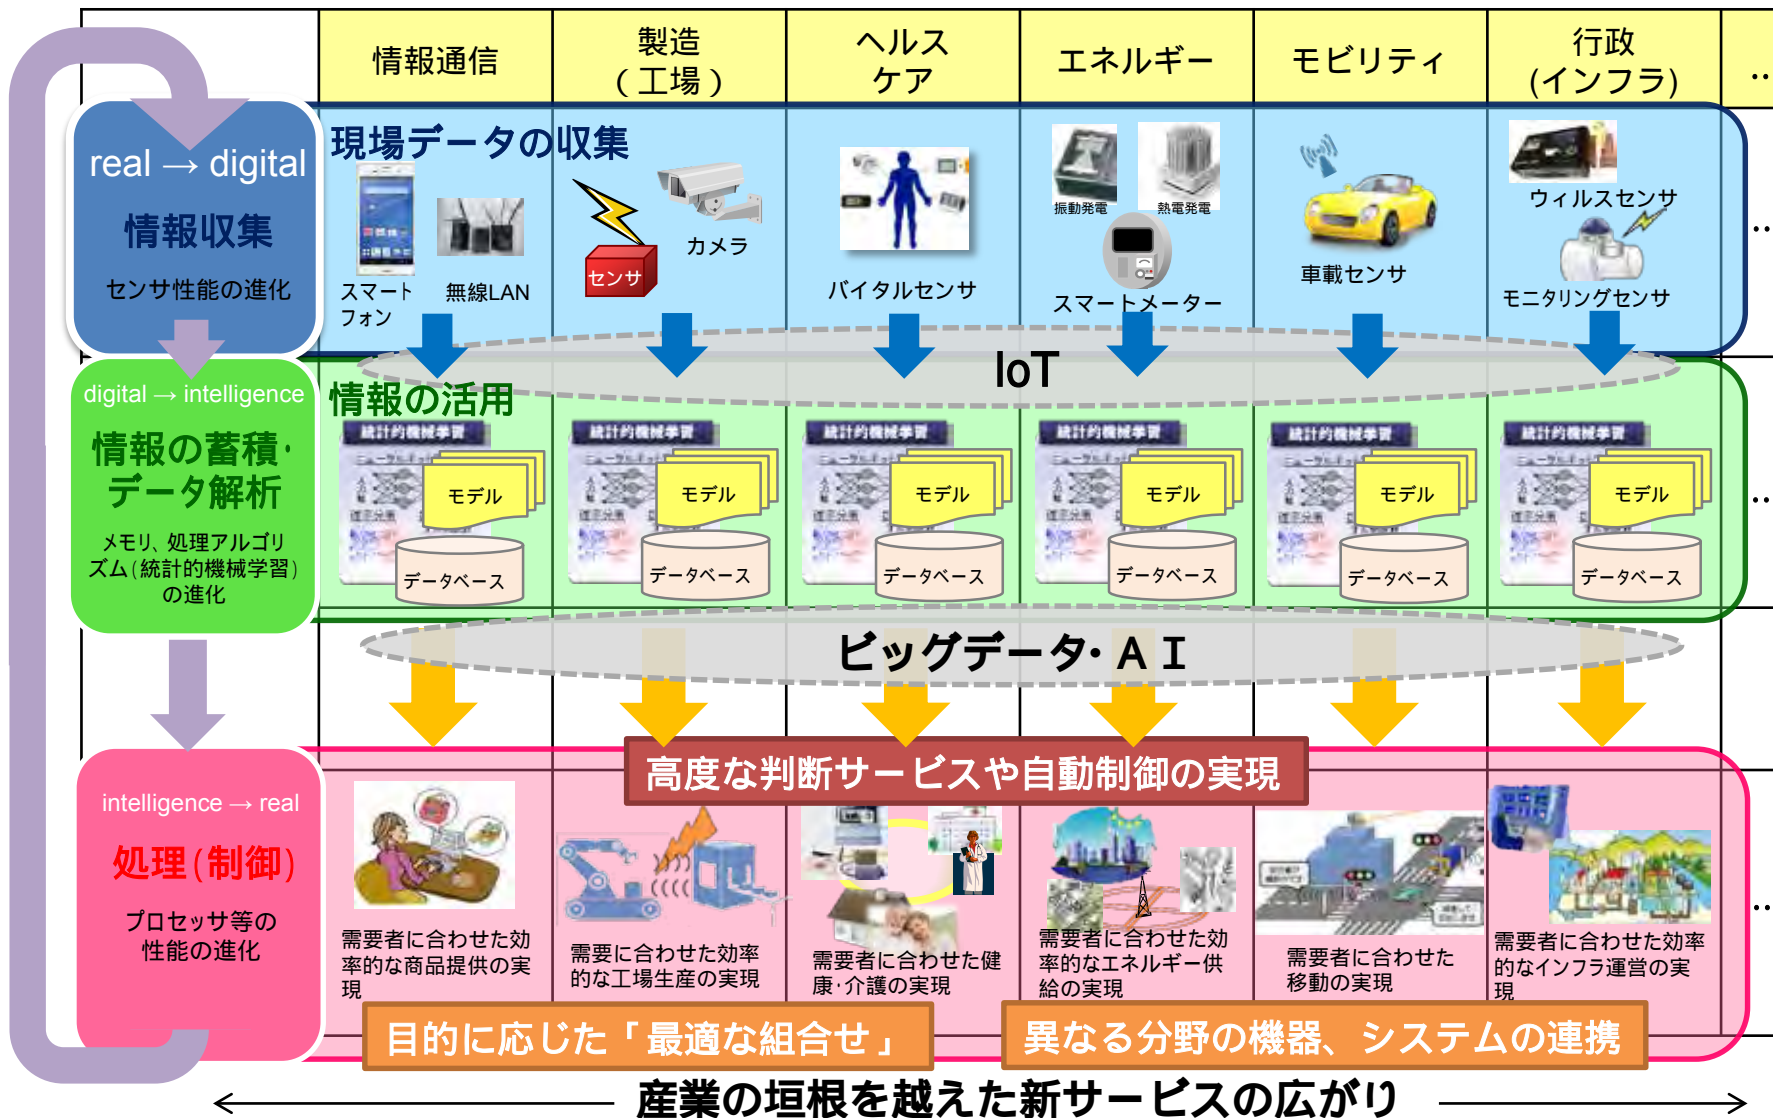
情報通信 | 製造（工場） | ヘルスケア | エネルギー | モビリティ | 行政(インフラ) | …

real → digital
情報収集
センサ性能の進化

現場データの収集
スマートフォン 無線LAN
センサ カメラ
バイタルセンサ
振動発電 熱電発電
スマートメーター
車載センサ
ウィルスセンサ
モニタリングセンサ

IoT

digital → intelligence
情報の蓄積・データ解析
メモリ、処理アルゴリズム（統計的機械学習）の進化

情報の活用
統計的機械学習
モデル
データベース

ビッグデータ・ＡＩ

intelligence → real
処理（制御）
プロセッサ等の性能の進化

高度な判断サービスや自動制御の実現
需要者に合わせた効率的な商品提供の実現
需要に合わせた効率的な工場生産の実現
需要者に合わせた健康・介護の実現
需要者に合わせた効率的なエネルギー供給の実現
需要者に合わせた移動の実現
需要者に合わせた効率的なインフラ運営の実現

目的に応じた「最適な組合せ」
異なる分野の機器、システムの連携

産業の垣根を越えた新サービスの広がり